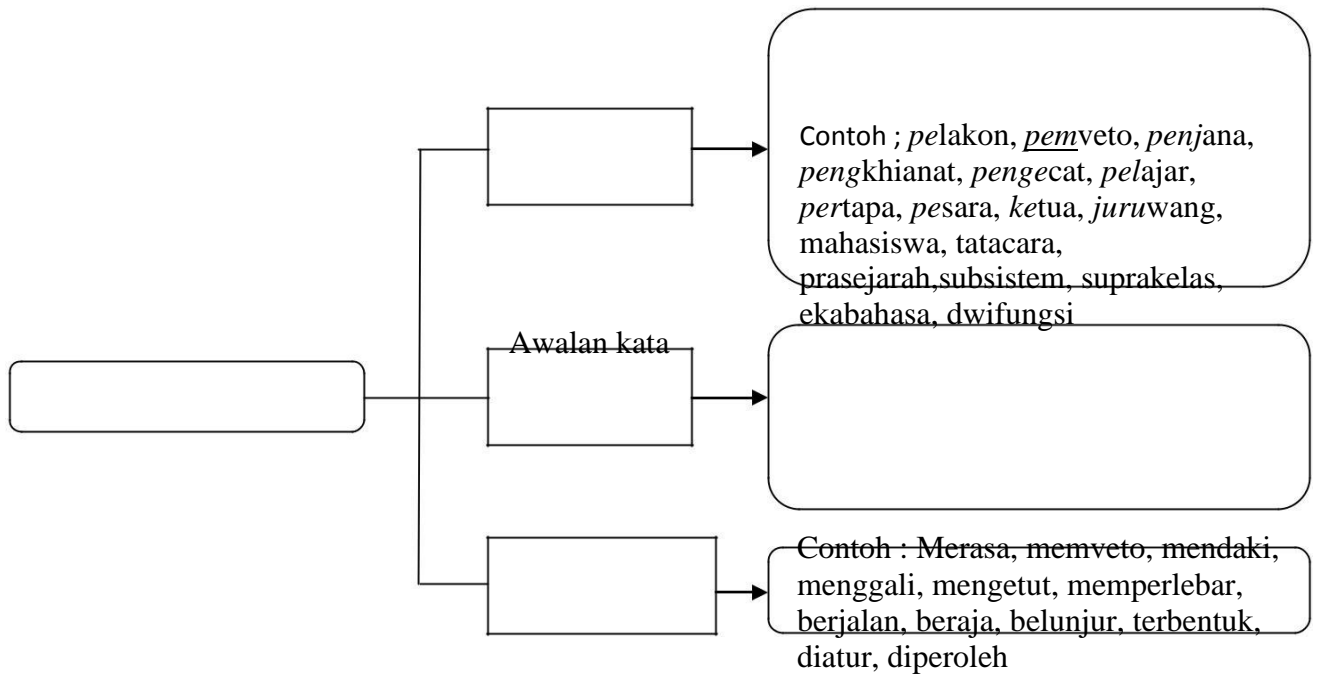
Contoh ; *pe*lakon, *pem*veto, *pen*jana, *peng*khianat, *penge*cat, *pel*ajar, *per*tapa, *pe*sara, *ke*tua, *juru*wang, mahasiswa, tatacara, prasejarah,subsistem, suprakelas, ekabahasa, dwifungsi

Awalan kata

Contoh : Merasa, memveto, mendaki, menggali, mengetut, memperlebar, berjalan, beraja, belunjur, terbentuk, diatur, diperoleh